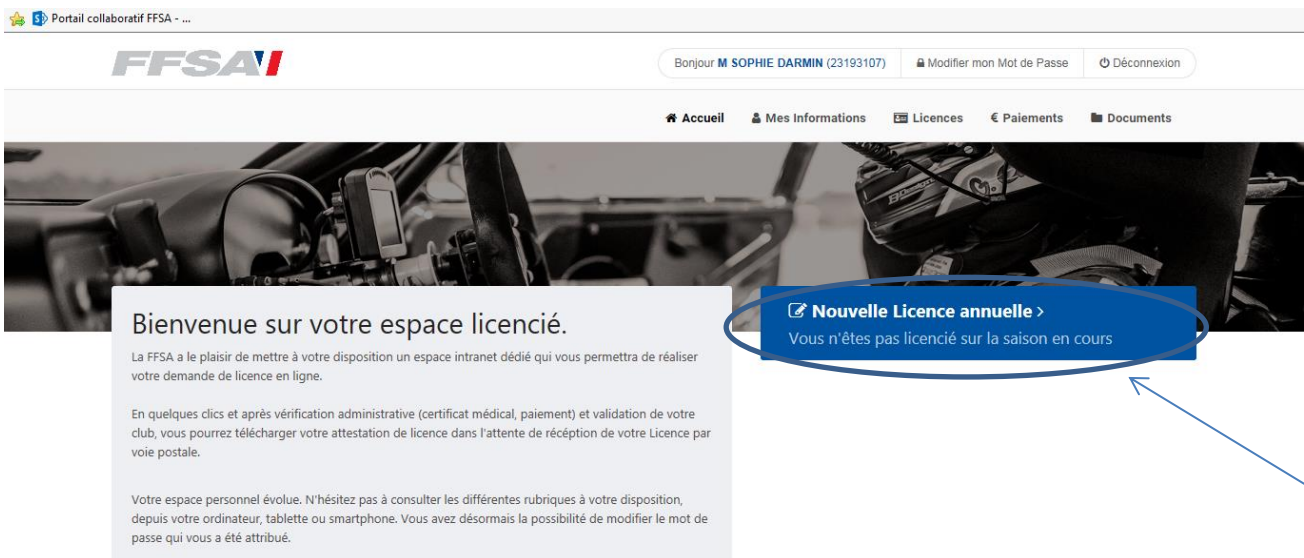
Portail collaboratif FFSA - ...

FFSA

Bonjour M SOPHIE DARMIN (23193107) Modifier mon Mot de Passe Déconnexion

Accueil Mes Informations Licences € Paiements Documents

Bienvenue sur votre espace licencié.

La FFSA a le plaisir de mettre à votre disposition un espace intranet dédié qui vous permettra de réaliser votre demande de licence en ligne.

En quelques clics et après vérification administrative (certificat médical, paiement) et validation de votre club, vous pourrez télécharger votre attestation de licence dans l'attente de réception de votre Licence par voie postale.

Votre espace personnel évolue. N'hésitez pas à consulter les différentes rubriques à votre disposition, depuis votre ordinateur, tablette ou smartphone. Vous avez désormais la possibilité de modifier le mot de passe qui vous a été attribué.

Nouvelle Licence annuelle >
Vous n'êtes pas licencié sur la saison en cours